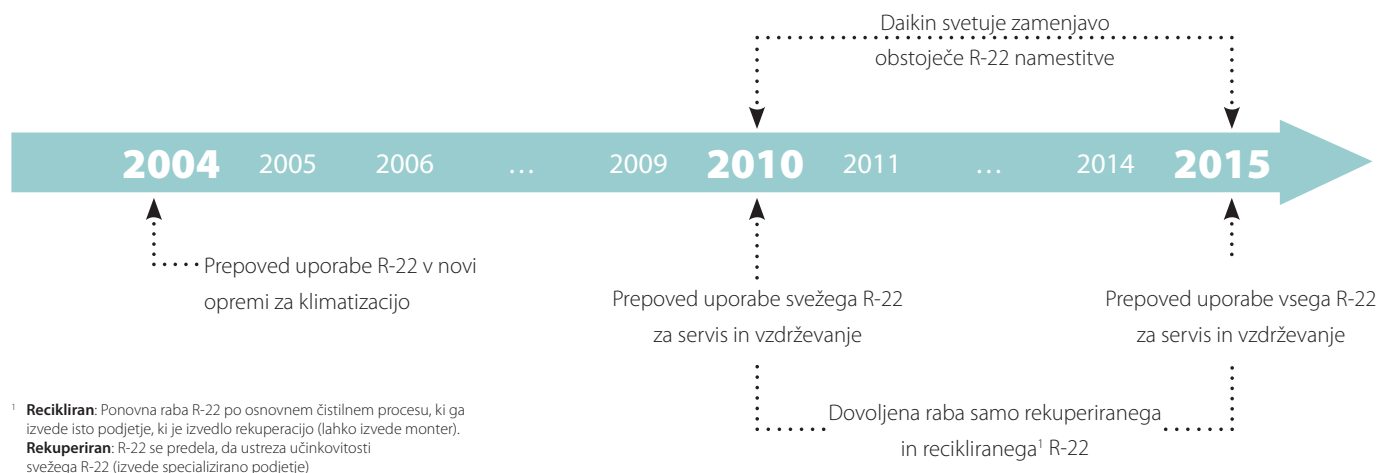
Daikin svetuje zamenjavo obstoječe R-22 namestitve

2004 2005 2006 … 2009 2010 2011 … 2014 2015

Prepoved uporabe R-22 v novi opremi za klimatizacijo

Prepoved uporabe svežega R-22 za servis in vzdrževanje

Prepoved uporabe vsega R-22 za servis in vzdrževanje

Dovoljena raba samo rekuperiranega in recikliranega$^1$ R-22

$^1$ **Recikliran**: Ponovna raba R-22 po osnovnem čistilnem procesu, ki ga izvede isto podjetje, ki je izvedlo rekuperacijo (lahko izvede monter).
**Rekuperiran**: R-22 se predela, da ustreza učinkovitosti svežega R-22 (izvede specializirano podjetje)